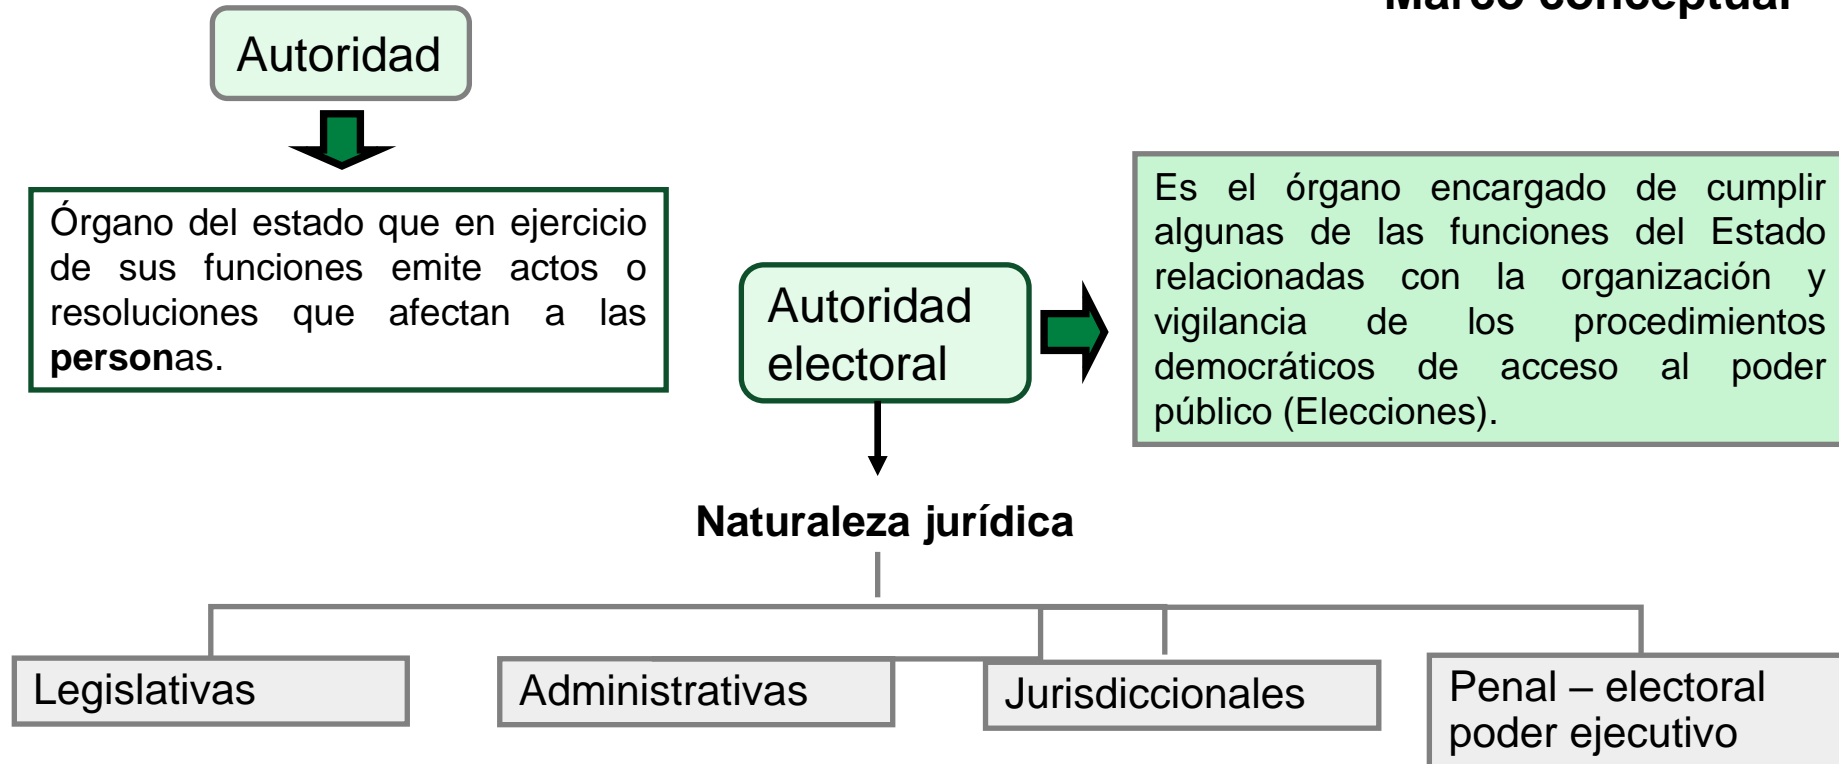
Marco conceptual

Autoridad

Órgano del estado que en ejercicio de sus funciones emite actos o resoluciones que afectan a las **person**as.

Autoridad electoral

Es el órgano encargado de cumplir algunas de las funciones del Estado relacionadas con la organización y vigilancia de los procedimientos democráticos de acceso al poder público (Elecciones).

**Naturaleza jurídica**

Legislativas

Administrativas

Jurisdiccionales

Penal – electoral poder ejecutivo